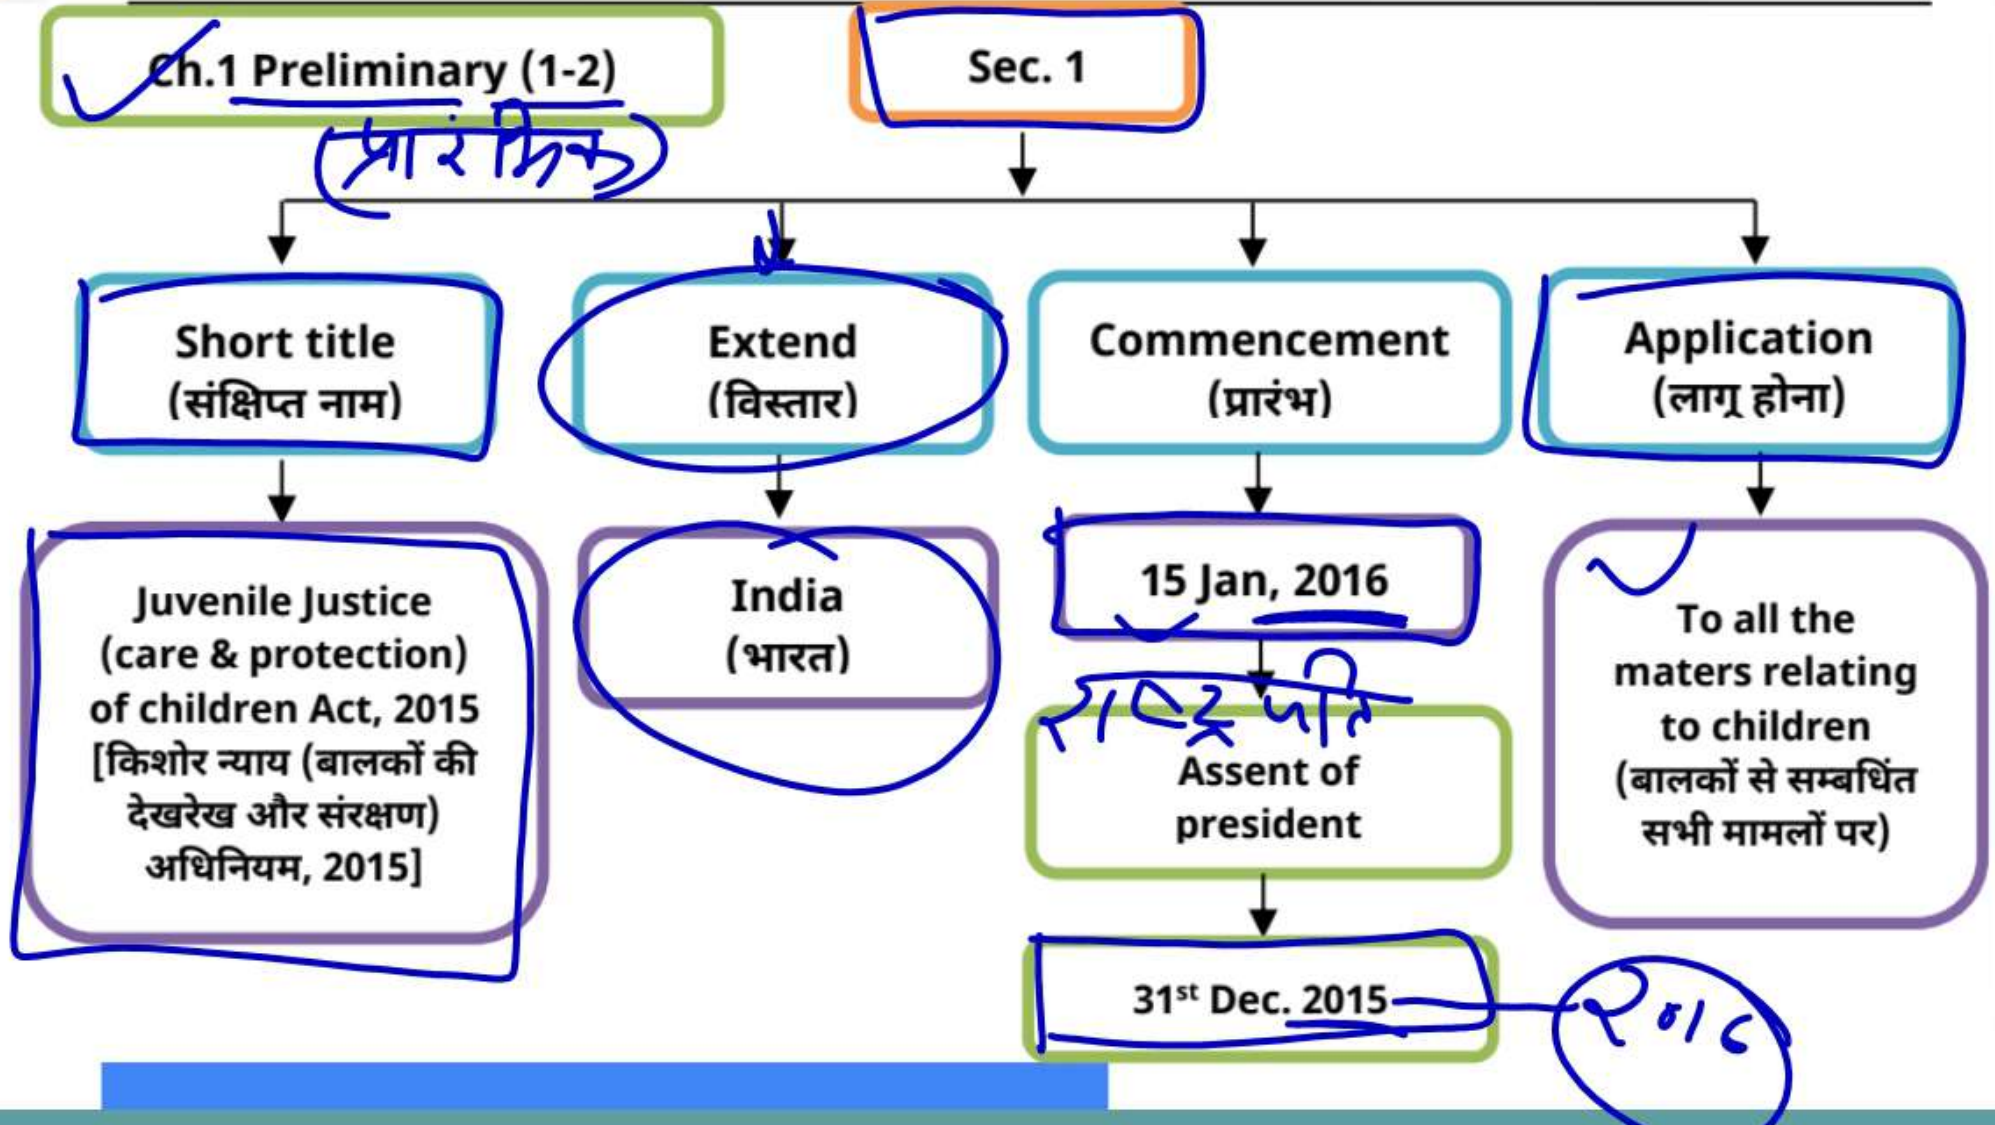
Ch.1 Preliminary (1-2)

(प्रारंभिक)

Sec. 1

Short title
(संक्षिप्त नाम)

Extend
(विस्तार)

Commencement
(प्रारंभ)

Application
(लागू होना)

Juvenile Justice (care & protection) of children Act, 2015 [किशोर न्याय (बालकों की देखरेख और संरक्षण) अधिनियम, 2015]

India
(भारत)

15 Jan, 2016

राष्ट्रपति

Assent of president

$31^{st}$ Dec. 2015

२०१८

To all the maters relating to children (बालकों से सम्बधिंत सभी मामलों पर)